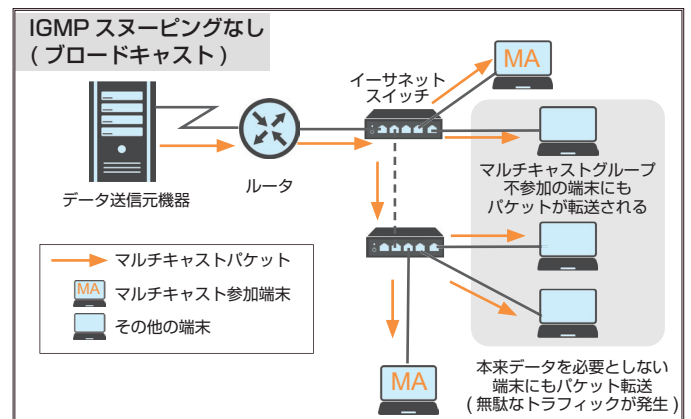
IGMP スヌーピングなし
( ブロードキャスト )

イーサネット
スイッチ

MA

データ送信元機器

ルータ

マルチキャストグループ
不参加の端末にも
パケットが転送される

マルチキャストパケット

MA マルチキャスト参加端末

その他の端末

MA

本来データを必要としない
端末にもパケット転送
( 無駄なトラフィックが発生 )